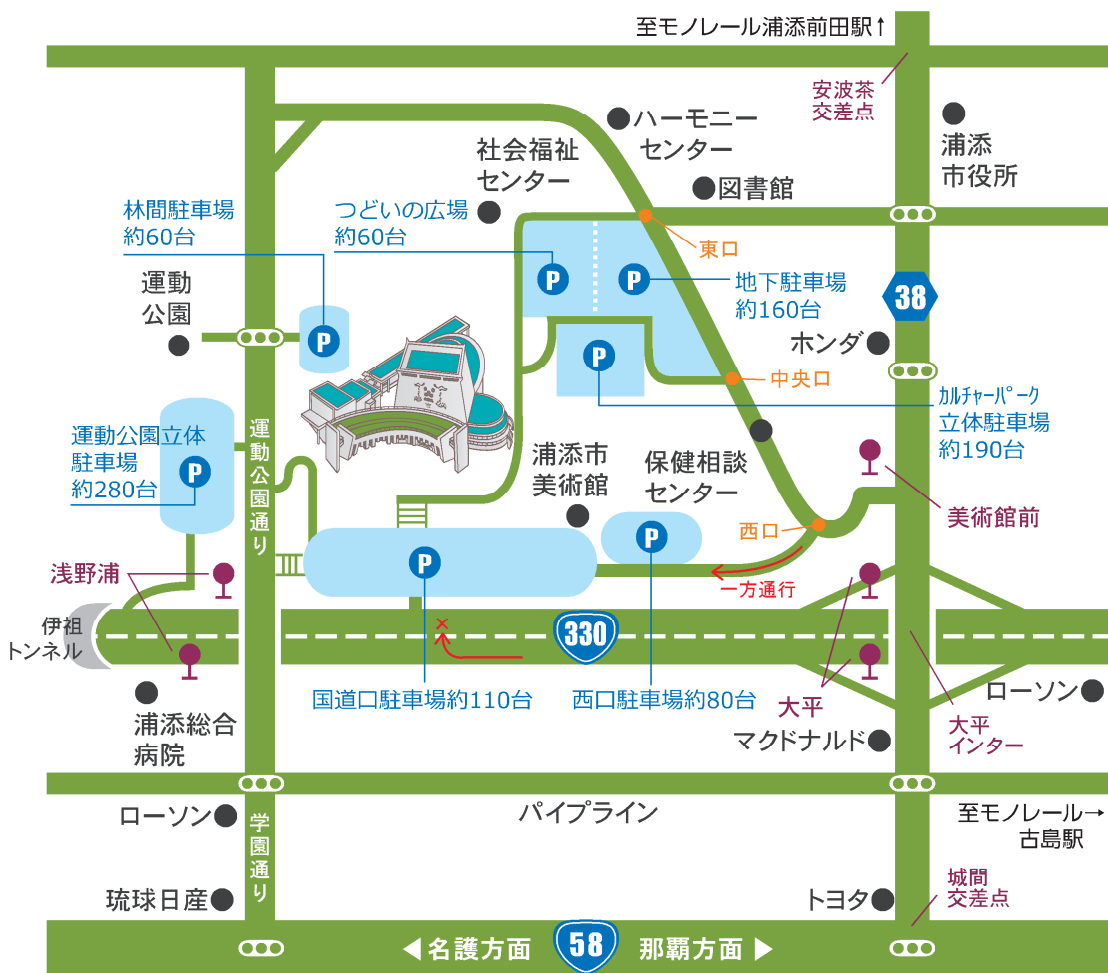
至モノレール浦添前田駅↑

安波茶
交差点

ハーモニー
センター

浦添
市役所

社会福祉
センター

図書館

林間駐車場
約60台

つどいの広場
約60台

P

P

東口

地下駐車場
約160台

38

運動
公園

P

ホンダ

P

中央口

カルチャーパーク
立体駐車場
約190台

運動公園立体
駐車場
約280台

P

運動公園通り

浦添市
美術館

保健相談
センター

美術館前

P

P

西口

一方通行

浅野浦

伊祖
トンネル

330

ローソン

浦添総合
病院

国道口駐車場約110台

西口駐車場約80台

大平

大平
インター

マクドナルド

パイプライン

ローソン

学園通り

至モノレール→
古島駅

琉球日産

トヨタ

城間
交差点

◀名護方面

58

那覇方面▶